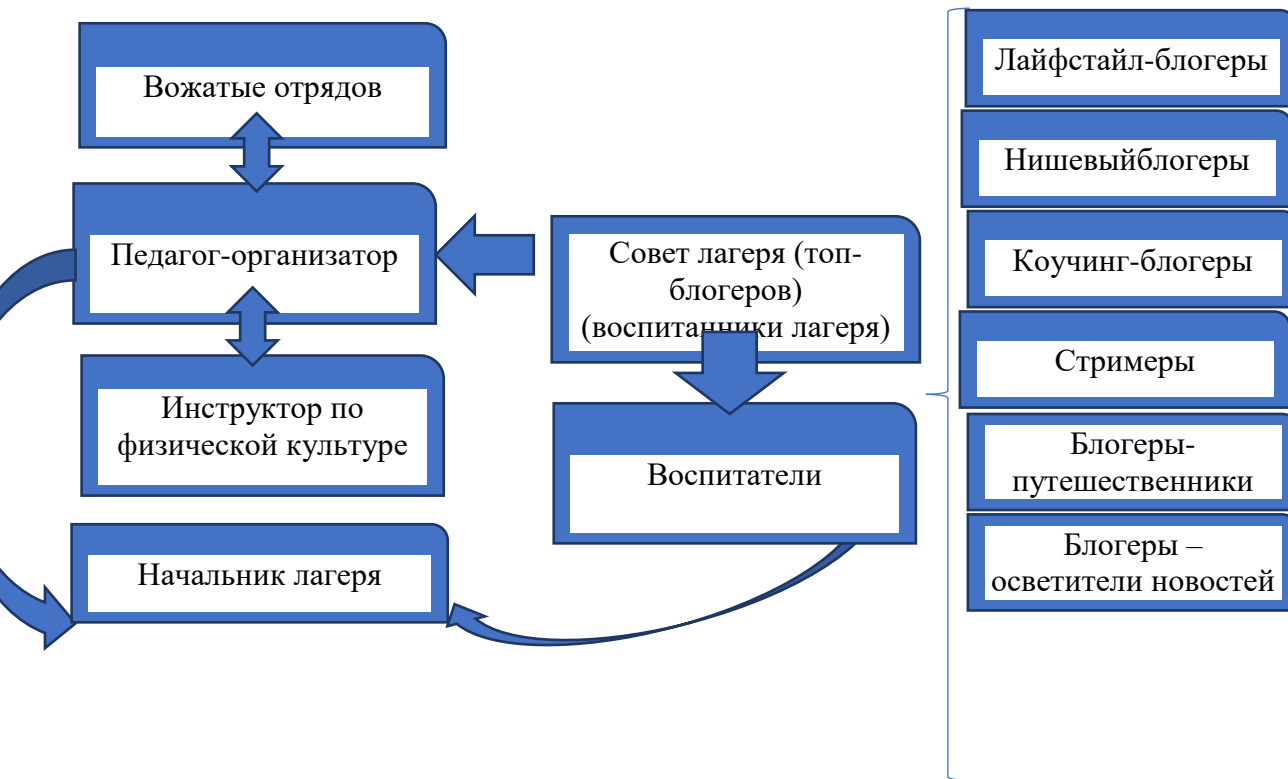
Вожатые отрядов

Педагог-организатор

Инструктор по физической культуре

Начальник лагеря

Совет лагеря (топ-блогеров) (воспитанники лагеря)

Воспитатели

Лайфстайл-блогеры

Нишевыйблогеры

Коучинг-блогеры

Стримеры

Блогеры-путешественники

Блогеры – осветители новостей